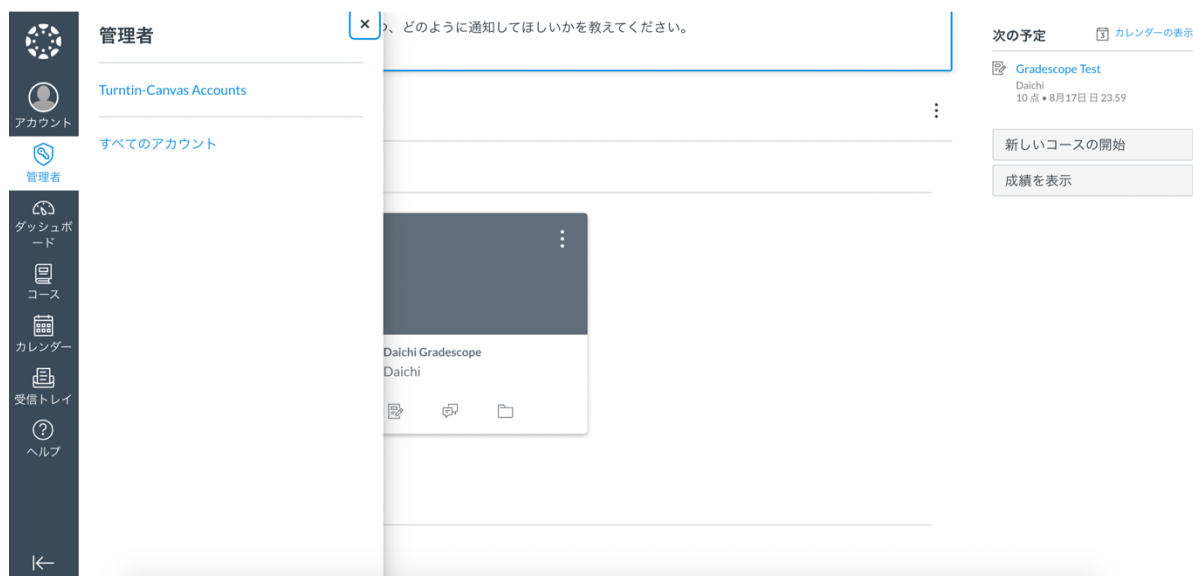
アカウント
管理者
ダッシュボード
コース
カレンダー
受信トレイ
ヘルプ

管理者

Turntin-Canvas Accounts

すべてのアカウント

×

か、どのように通知してほしいかを教えてください。

Daichi Gradescope
Daichi

次の予定
カレンダーの表示

Gradescope Test
Daichi
10 点 • 8月17日 日 23.59

新しいコースの開始
成績を表示